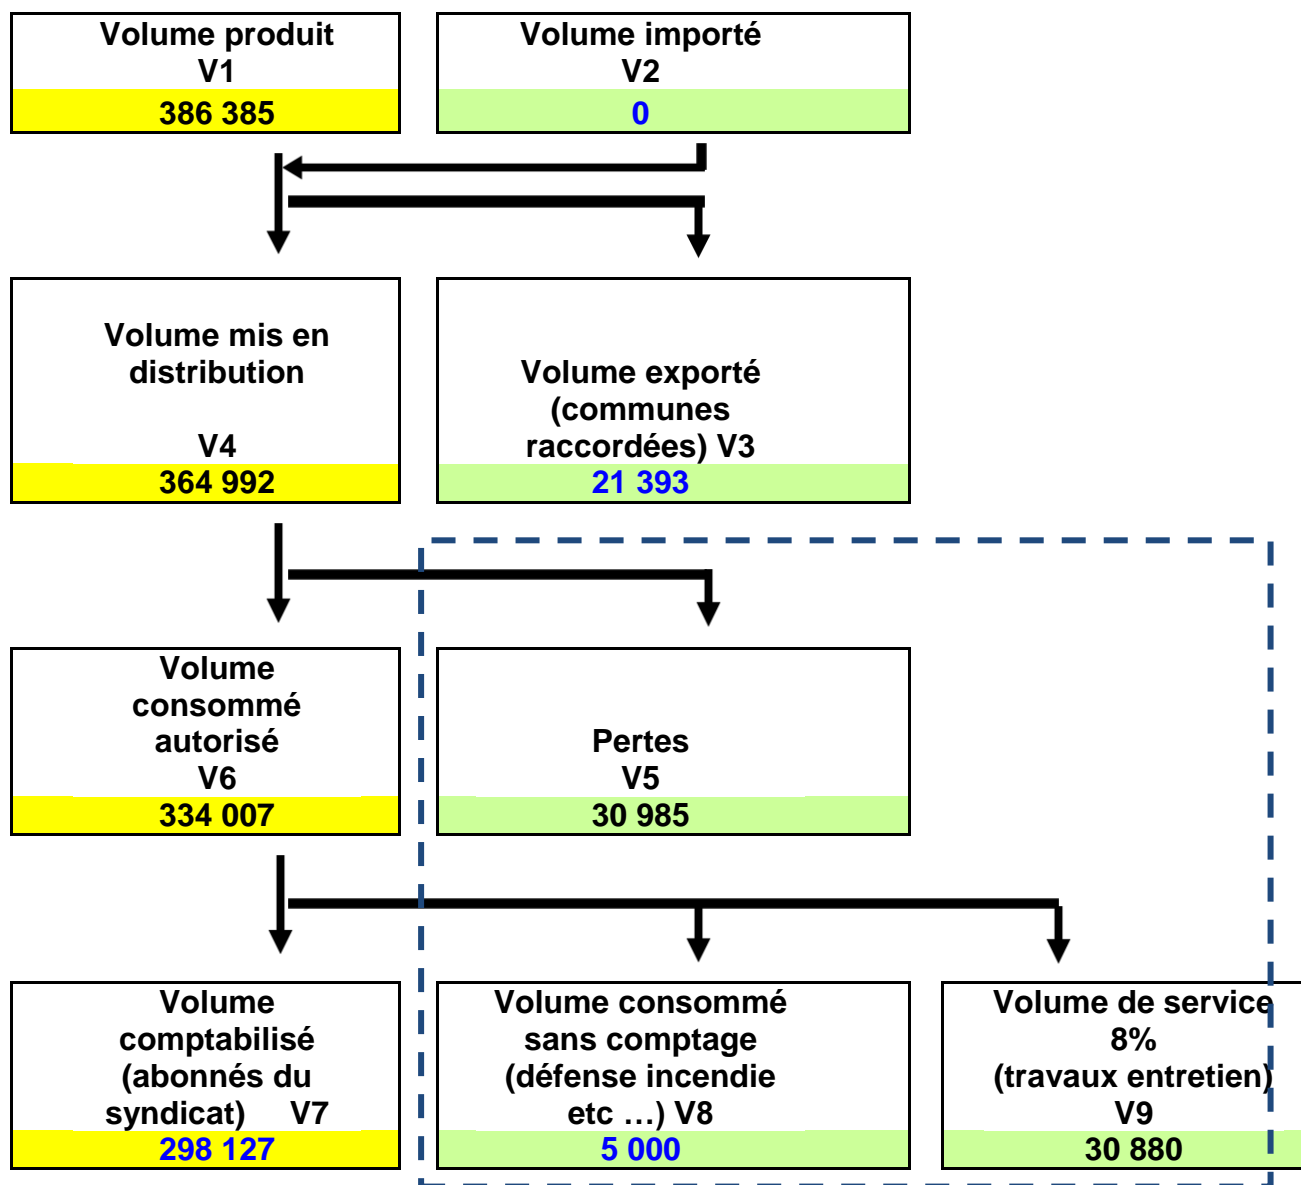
Volume produit
V1
386 385

Volume importé
V2
0

Volume mis en distribution
V4
364 992

Volume exporté (communes raccordées) V3
21 393

Volume consommé autorisé
V6
334 007

Pertes
V5
30 985

Volume comptabilisé (abonnés du syndicat) V7
298 127

Volume consommé sans comptage (défense incendie etc …) V8
5 000

Volume de service 8%
(travaux entretien)
V9
30 880